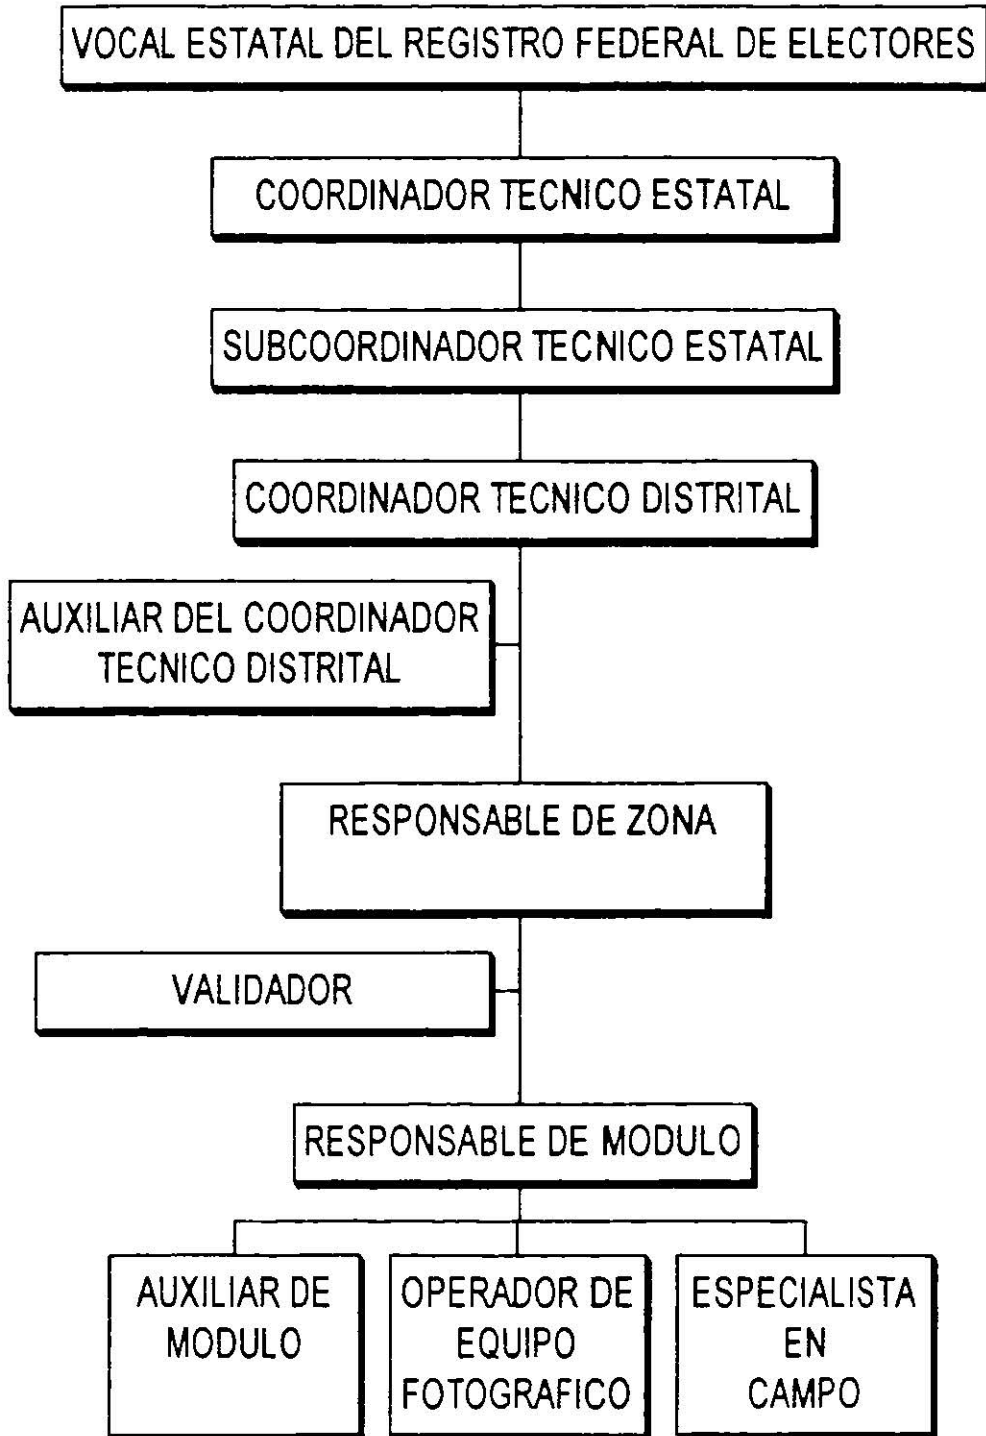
VOCAL ESTATAL DEL REGISTRO FEDERAL DE ELECTORES

COORDINADOR TECNICO ESTATAL

SUBCOORDINADOR TECNICO ESTATAL

COORDINADOR TECNICO DISTRITAL

AUXILIAR DEL COORDINADOR TECNICO DISTRITAL

RESPONSABLE DE ZONA

VALIDADOR

RESPONSABLE DE MODULO

AUXILIAR DE MODULO

OPERADOR DE EQUIPO FOTOGRAFICO

ESPECIALISTA EN CAMPO